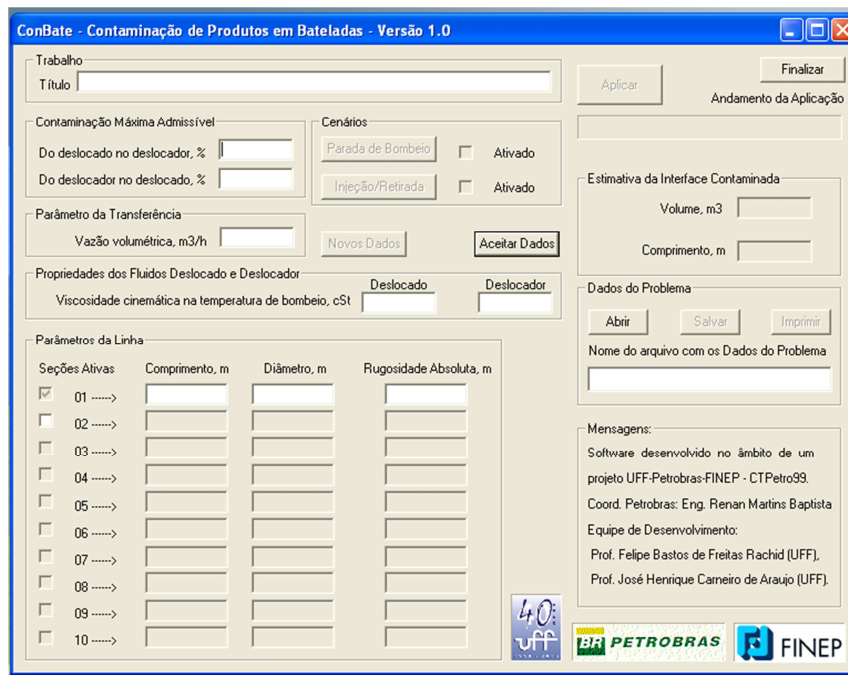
ConBate - Contaminação de Produtos em Bateladas - Versão 1.0

Trabalho
Título

Aplicar
Finalizar
Andamento da Aplicação

Contaminação Máxima Admissível
Do deslocado no deslocador, %
Do deslocador no deslocado, %

Cenários
Parada de Bombeio
Ativado
Injeção/Retirada
Ativado

Parâmetro da Transferência
Vazão volumétrica, m3/h

Novos Dados
Aceitar Dados

Estimativa da Interface Contaminada
Volume, m3
Comprimento, m

Propriedades dos Fluidos Deslocado e Deslocador
Deslocado
Deslocador
Viscosidade cinemática na temperatura de bombeio, cSt

Dados do Problema
Abrir
Salvar
Imprimir
Nome do arquivo com os Dados do Problema

Parâmetros da Linha
Seções Ativas
Comprimento, m
Diâmetro, m
Rugosidade Absoluta, m
01 ------>
02 ------>
03 ------>
04 ------>
05 ------>
06 ------>
07 ------>
08 ------>
09 ------>
10 ------>

Mensagens:
Software desenvolvido no âmbito de um projeto UFF-Petrobras-FINEP - CTPetro99.
Coord. Petrobras: Eng. Renan Martins Baptista
Equipe de Desenvolvimento:
Prof. Felipe Bastos de Freitas Rachid (UFF),
Prof. José Henrique Carneiro de Araujo (UFF).

40 uff
BR PETROBRAS
FINEP